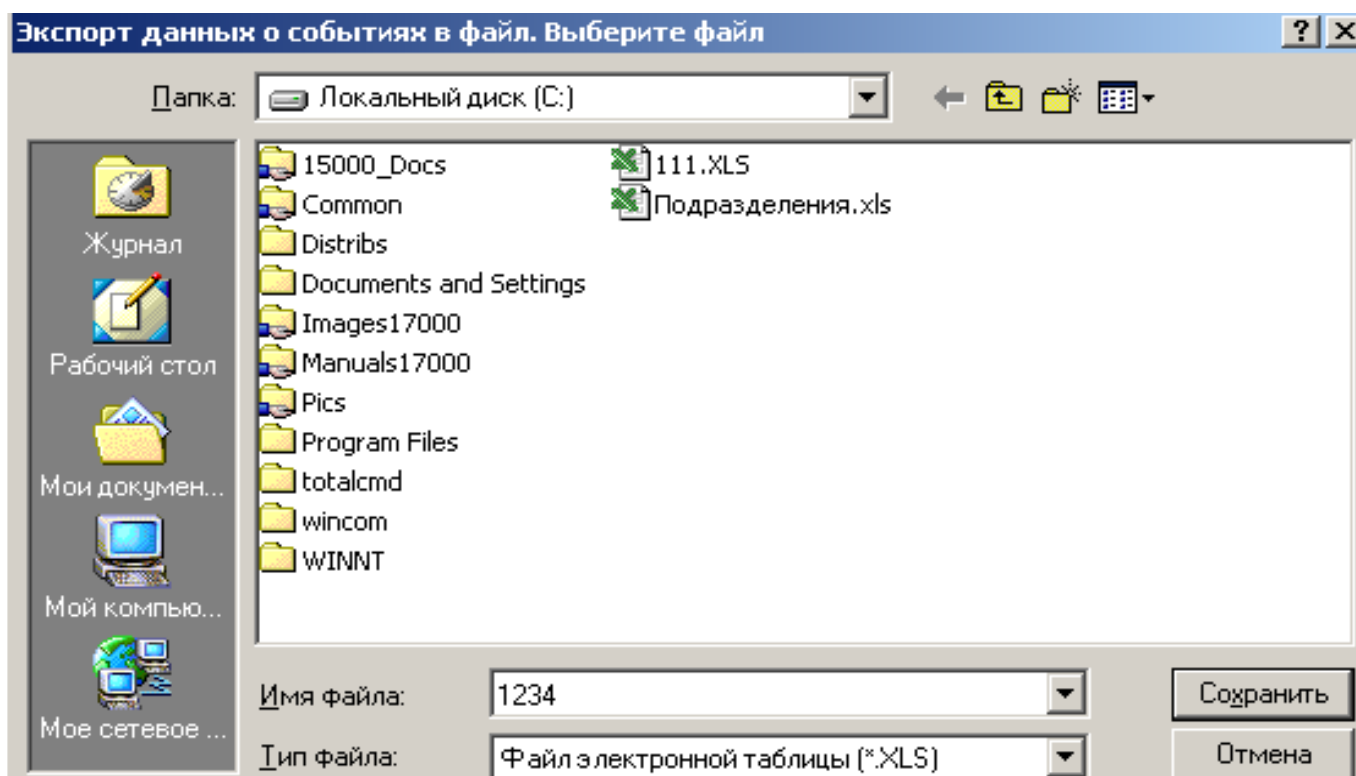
Экспорт данных о событиях в файл. Выберите файл
?
X

Папка: Локальный диск (C:)

Журнал
Рабочий стол
Мои докумен...
Мой компью...
Мое сетевое ...

15000_Docs
Common
Distribs
Documents and Settings
Images17000
Manuals17000
Pics
Program Files
totalcmd
wincom
WINNT
111.XLS
Подразделения.xls

Имя файла: 1234
Тип файла: Файл электронной таблицы (*.XLS)

Сохранить
Отмена